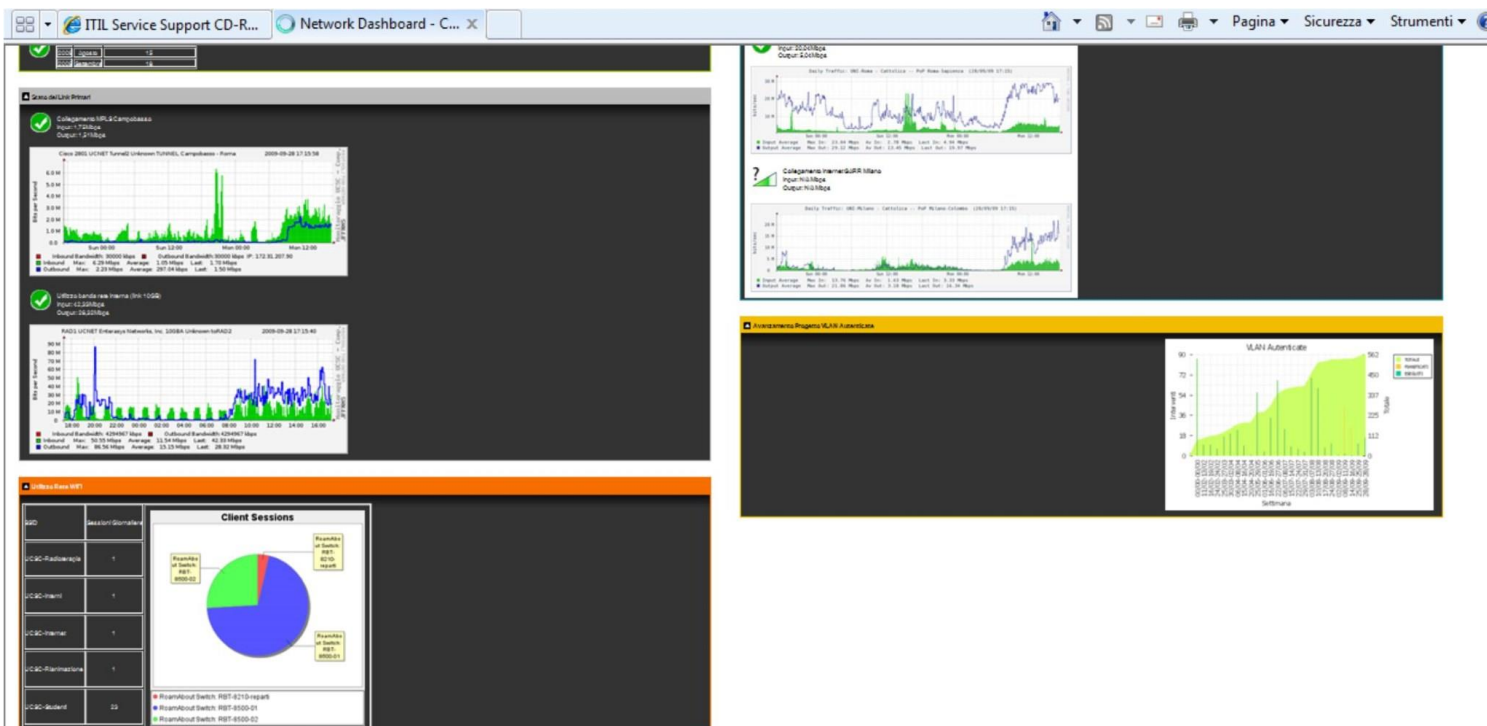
ITIL Service Support CD-R... | Network Dashboard - C... ×

Pagina ▾ Sicurezza ▾ Strumenti ▾

| 2009 | Agosto | 12 |
|---|---|---|
| 2009 | Settembre | 13 |

Input: 30,04Mbps
Output: 8,04Mbps

Daily Traffic: UNI Roma - Cattolica - PoP Roma Sapienza (28/09/09 17:25)

Sun 00:00 Sun 12:00 Mon 00:00 Mon 12:00

Input Average Max In: 23.04 Mbps Av In: 3.78 Mbps Last In: 4.94 Mbps
Output Average Max Out: 24.22 Mbps Av Out: 13.45 Mbps Last Out: 19.67 Mbps

Scena dei Link Primari

Collegamento MPLS Campobasso
Input: 1,73Mbps
Output: 1,21Mbps

Cisco 2801 UCNET Tunnel2 Unknown TUNNEL Campobasso - Roma 2009-09-28 17:15:58

Bits per Second

6.0 M 5.0 M 4.0 M 3.0 M 2.0 M 1.0 M 0.0

Sun 00:00 Sun 12:00 Mon 00:00 Mon 12:00

Inbound Bandwidth: 30000 kbps Outbound Bandwidth: 30000 kbps IP: 172.31.207.90
Inbound Max: 6.29 Mbps Average: 1.05 Mbps Last: 1.70 Mbps
Outbound Max: 2.29 Mbps Average: 297.04 kbps Last: 1.50 Mbps

Collegamento Internet&GARR Milano
Input: N.D.Mbps
Output: N.D.Mbps

Daily Traffic: UNI Milano - Cattolica - PoP Milano Colombo (28/09/09 17:25)

Input Average Max In: 13.76 Mbps Av In: 1.43 Mbps Last In: 3.32 Mbps
Output Average Max Out: 21.06 Mbps Av Out: 3.18 Mbps Last Out: 14.34 Mbps

Utilizzo banda rete interna (link 10GB)
Input: 42,33Mbps
Output: 28,33Mbps

RAD1 UCNET Enterasys Networks, Inc. 10GBA Unknown toRAD2 2009-09-28 17:15:40

Bits per Second

90 M 80 M 70 M 60 M 50 M 40 M 30 M 20 M 10 M 0

18:00 20:00 22:00 00:00 02:00 04:00 06:00 08:00 10:00 12:00 14:00 16:00

Inbound Bandwidth: 4294967 kbps Outbound Bandwidth: 4294967 kbps
Inbound Max: 50.55 Mbps Average: 11.54 Mbps Last: 42.33 Mbps
Outbound Max: 86.56 Mbps Average: 13.15 Mbps Last: 28.32 Mbps

Avanzamento Progetto VLAN Autenticate

VLAN Autenticate

Intervento Totale Settimana

90 72 54 36 18 0
562 450 337 225 112 0

Utilizzo Rete WiFi

| SSID | Sessioni Giornaliere |
|---|---|
| UCSC-Radioterapia | 1 |
| UCSC-Interni | 1 |
| UCSC-Internet | 1 |
| UCSC-Rianimazione | 1 |
| UCSC-Student | 23 |

Client Sessions

RoamAbout Switch: RBT-8210-reparti
RoamAbout Switch: RBT-8500-01
RoamAbout Switch: RBT-8500-02